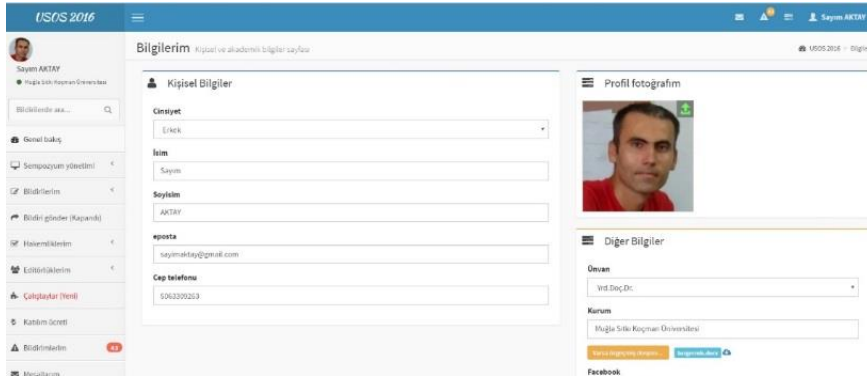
USOS 2016

Sayım AKTAY

Sayım AKTAY
Muğla Sıtkı Koçman Üniversitesi

Bildirilerde ara...

Genel bakış
Sempozyum yönetimi
Bildirilerim
Bildiri gönder (Kapandı)
Hakemliklerim
Editörlüklerim
Çalıştaylar (Yeni)
Katılım ücreti
Bildirimlerim
Mesajlarım

Bilgilerim Kişisel ve akademik bilgiler sayfası

USOS 2016 > Bilgi

Kişisel Bilgiler

Cinsiyet
Erkek

İsim
Sayım

Soyisim
AKTAY

eposta
sayimaktay@gmail.com

Cep telefonu
5063209263

Profil fotoğrafım

Diğer Bilgiler

Ünvan
Yrd.Doç.Dr.

Kurum
Muğla Sıtkı Koçman Üniversitesi

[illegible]

Facebook